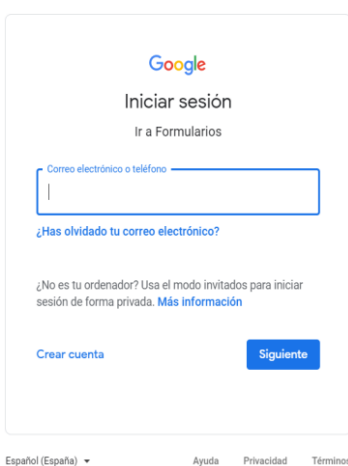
Google

Iniciar sesión

Ir a Formularios

Correo electrónico o teléfono

¿Has olvidado tu correo electrónico?

¿No es tu ordenador? Usa el modo invitados para iniciar sesión de forma privada. Más información

Crear cuenta

Siguiente

Español (España)

Ayuda

Privacidad

Términos